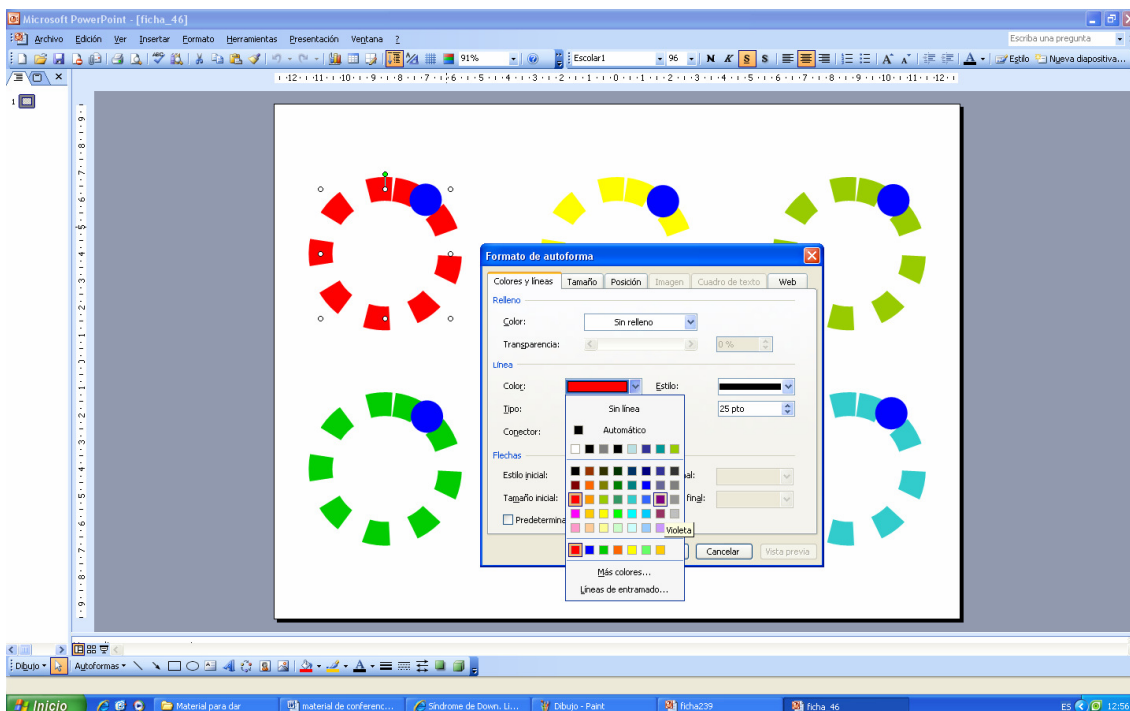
Microsoft PowerPoint - [ficha_46]

Archivo Edición Ver Insertar Formato Herramientas Presentación Ventana ?

Escriba una pregunta

91%

Escolar1

96

N K S S

Estilo Nueva diapositiva...

1

Formato de autoforma

Colores y líneas | Tamaño | Posición | Imagen | Cuadro de texto | Web

Relleno

Color: Sin relleno

Transparencia: 0 %

Línea

Color: Estilo:

Tipo: 25 pto

Conector:

Flechas

Estilo inicial: al:

Tamaño inicial: final:

Predetermina

Cancelar Vista previa

Sin línea

Automático

Violeta

Más colores...

Líneas de entramado...

Dibujo Autoformas

Inicio Material para dar material de conferenc... Síndrome de Down. Li... Dibujo - Paint ficha239 ficha 46

ES 12:56